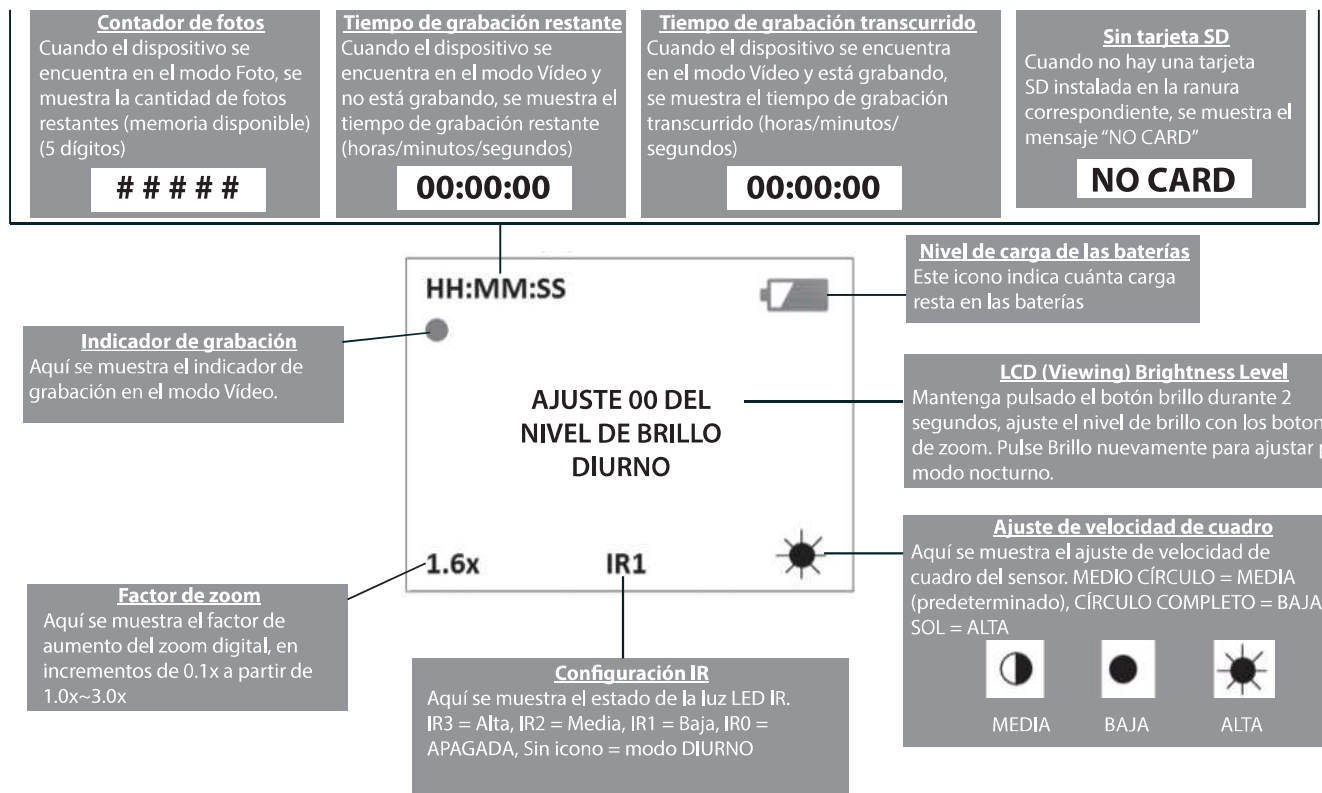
Contador de fotos
Cuando el dispositivo se encuentra en el modo Foto, se muestra la cantidad de fotos restantes (memoria disponible) (5 dígitos)

# # # # #

Tiempo de grabación restante
Cuando el dispositivo se encuentra en el modo Vídeo y no está grabando, se muestra el tiempo de grabación restante (horas/minutos/segundos)

00:00:00

Tiempo de grabación transcurrido
Cuando el dispositivo se encuentra en el modo Vídeo y está grabando, se muestra el tiempo de grabación transcurrido (horas/minutos/segundos)

00:00:00

Sin tarjeta SD
Cuando no hay una tarjeta SD instalada en la ranura correspondiente, se muestra el mensaje "NO CARD"

NO CARD

HH:MM:SS

Nivel de carga de las baterías
Este icono indica cuánta carga resta en las baterías

Indicador de grabación
Aquí se muestra el indicador de grabación en el modo Vídeo.

AJUSTE 00 DEL NIVEL DE BRILLO DIURNO

LCD (Viewing) Brightness Level
Mantenga pulsado el botón brillo durante 2 segundos, ajuste el nivel de brillo con los boton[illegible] de zoom. Pulse Brillo nuevamente para ajustar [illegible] modo nocturno.

1.6x

IR1

Ajuste de velocidad de cuadro
Aquí se muestra el ajuste de velocidad de cuadro del sensor. MEDIO CÍRCULO = MEDIA (predeterminado), CÍRCULO COMPLETO = BAJA, SOL = ALTA

MEDIA BAJA ALTA

Factor de zoom
Aquí se muestra el factor de aumento del zoom digital, en incrementos de 0.1x a partir de 1.0x~3.0x

Configuración IR
Aquí se muestra el estado de la luz LED IR. IR3 = Alta, IR2 = Media, IR1 = Baja, IR0 = APAGADA, Sin icono = modo DIURNO